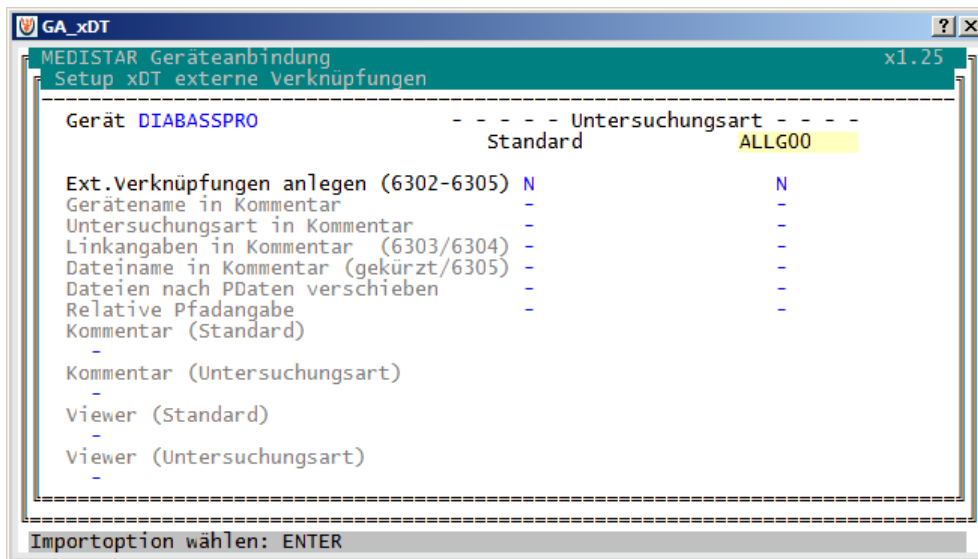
GA_xDT

?|×

MEDISTAR Geräteanbindung x1.25

Setup xDT externe Verknüpfungen

Gerät DIABASSPRO - - - - - Untersuchungsart - - - -

Standard ALLG00

| | | |
|---|---|---|
| Ext.Verknüpfungen anlegen (6302-6305) | N | N |
| Gerätename in Kommentar | - | - |
| Untersuchungsart in Kommentar | - | - |
| Linkangaben in Kommentar (6303/6304) | - | - |
| Dateiname in Kommentar (gekürzt/6305) | - | - |
| Dateien nach PDaten verschieben | - | - |
| Relative Pfadangabe | - | - |

Kommentar (Standard)
-

Kommentar (Untersuchungsart)
-

Viewer (Standard)
-

Viewer (Untersuchungsart)
-

Importoption wählen: ENTER